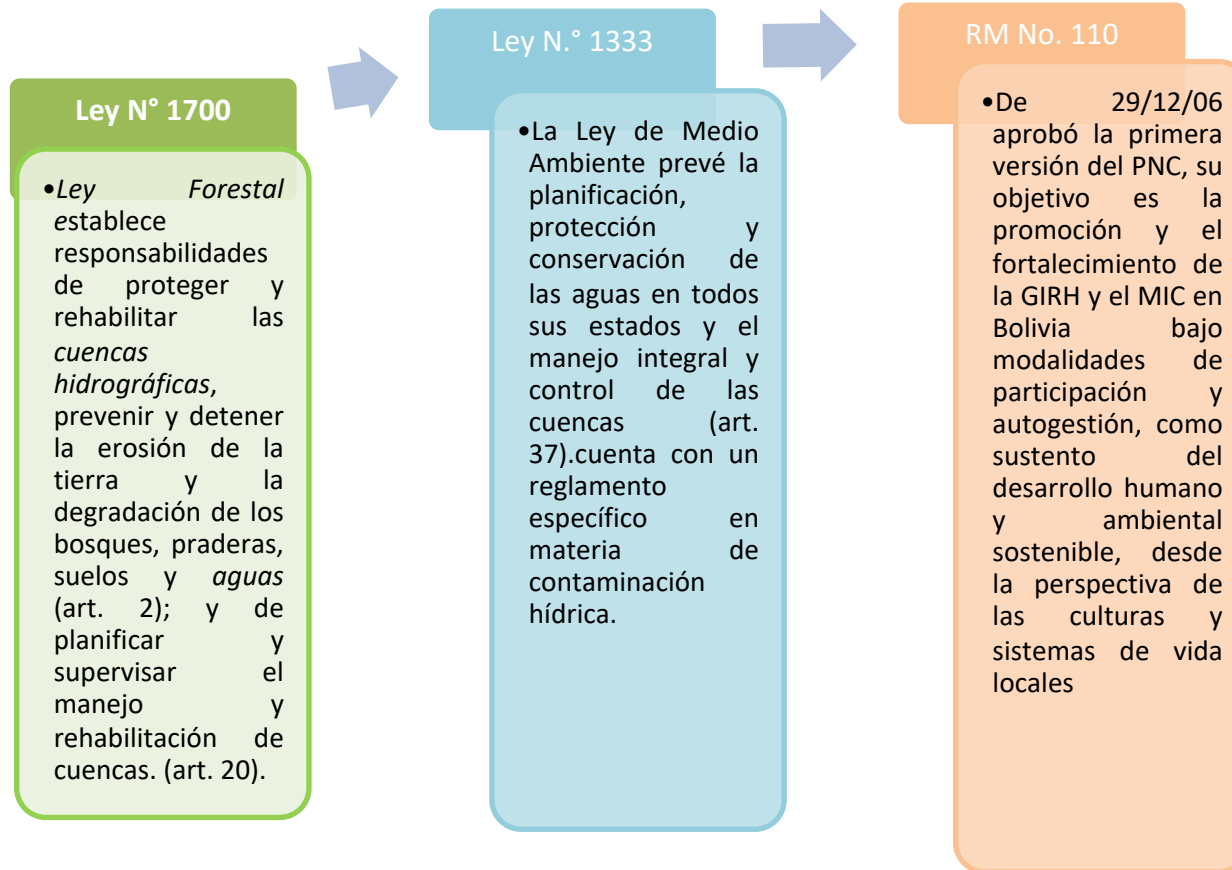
Ley N° 1700

•Ley Forestal establece responsabilidades de proteger y rehabilitar las cuencas hidrográficas, prevenir y detener la erosión de la tierra y la degradación de los bosques, praderas, suelos y aguas (art. 2); y de planificar y supervisar el manejo y rehabilitación de cuencas. (art. 20).

Ley N.° 1333

•La Ley de Medio Ambiente prevé la planificación, protección y conservación de las aguas en todos sus estados y el manejo integral y control de las cuencas (art. 37).cuenta con un reglamento específico en materia de contaminación hídrica.

RM No. 110

•De 29/12/06 aprobó la primera versión del PNC, su objetivo es la promoción y el fortalecimiento de la GIRH y el MIC en Bolivia bajo modalidades de participación y autogestión, como sustento del desarrollo humano y ambiental sostenible, desde la perspectiva de las culturas y sistemas de vida locales